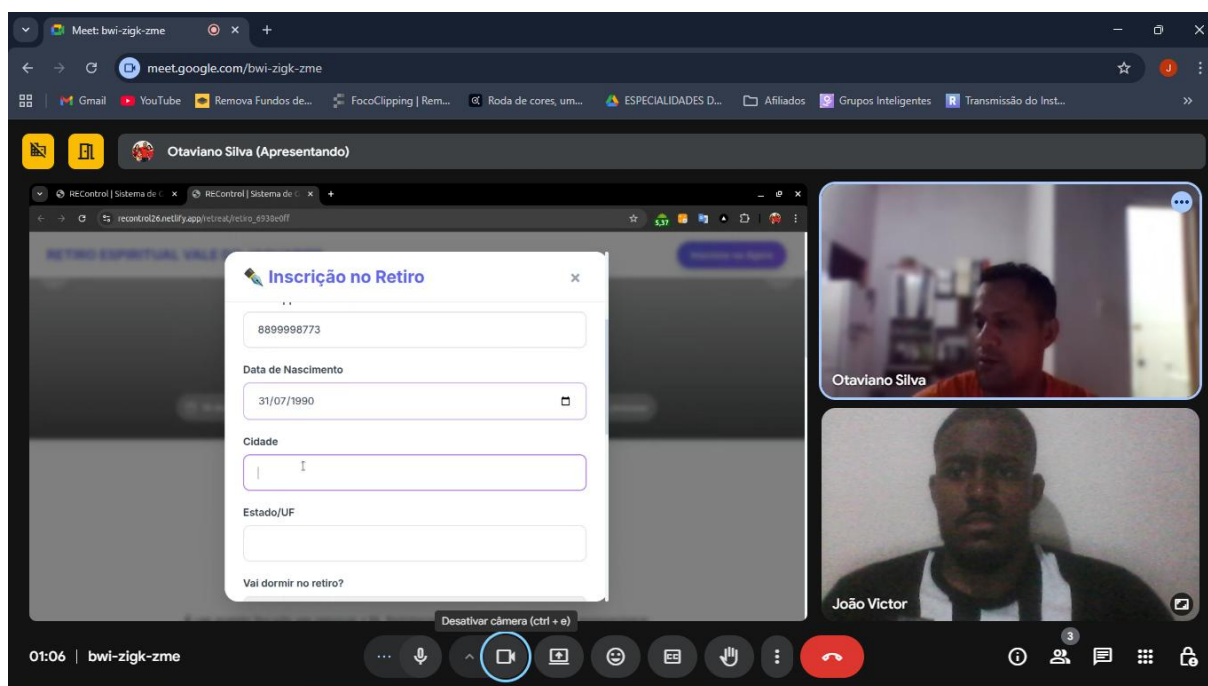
Meet: bwi-zigk-zme

meet.google.com/bwi-zigk-zme

Gmail YouTube Remova Fundos de... FocoClipping | Rem... Roda de cores, um... ESPECIALIDADES D... Afiliados Grupos Inteligentes Transmissão do Inst...

Otaviano Silva (Apresentando)

REControl | Sistema de C × REControl | Sistema de C ×

recontrol26.netlify.app/retreat/retiro_6938e0ff

Inscrição no Retiro ×

8899998773

Data de Nascimento

31/07/1990

Cidade

Estado/UF

Vai dormir no retiro?

Otaviano Silva

João Victor

Desativar câmera (ctrl + e)

01:06 | bwi-zigk-zme

3